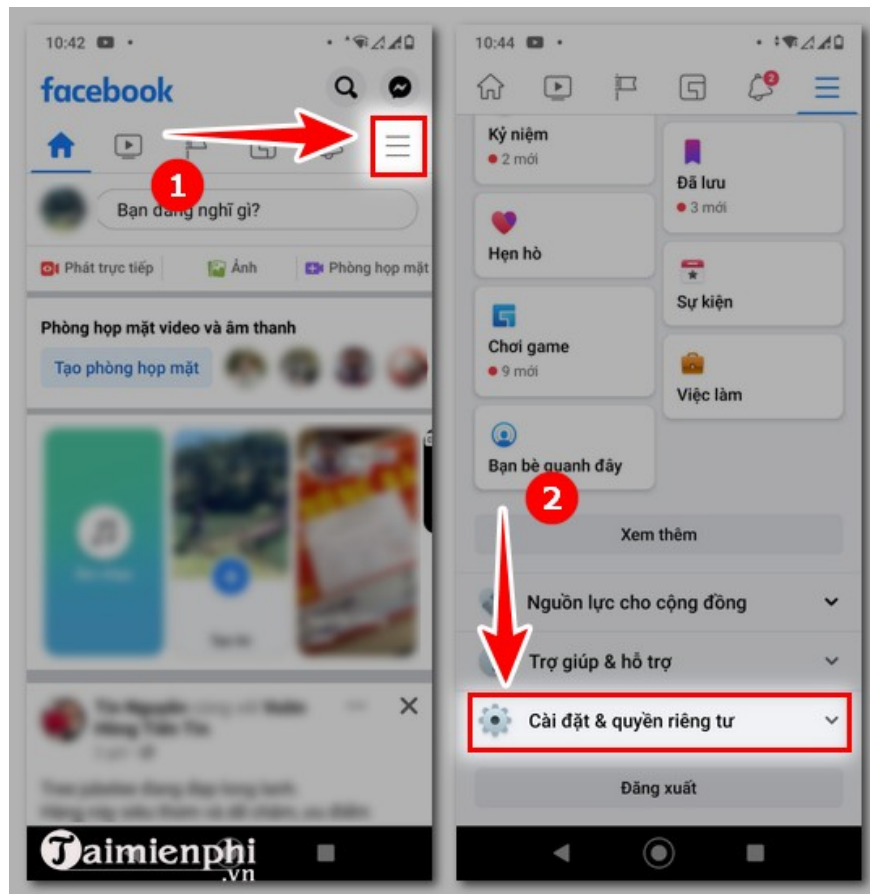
10:42

facebook

1

Bạn đang nghĩ gì?

Phát trực tiếp

Ảnh

Phòng họp mặt

Phòng họp mặt video và âm thanh

Tạo phòng họp mặt

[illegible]

Taimienphi
.vn

10:44

2

Kỷ niệm
2 mới

Đã lưu
3 mới

Hẹn hò

Sự kiện

Chơi game
9 mới

Việc làm

Bạn bè quanh đây

2

Xem thêm

Nguồn lực cho cộng đồng

Trợ giúp & hỗ trợ

Cài đặt & quyền riêng tư

Đăng xuất